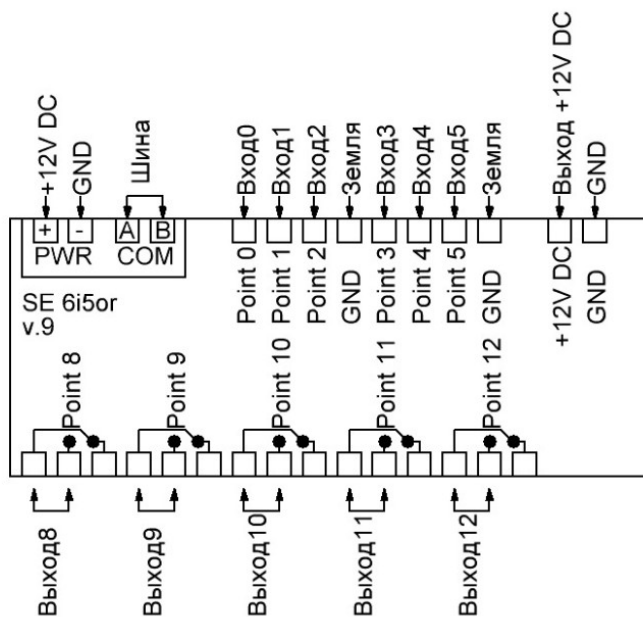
+12V DC
GND
Шина
+
-
A
B
PWR
COM
Вход0
Вход1
Вход2
Земля
Вход3
Вход4
Вход5
Земля
Выход +12V DC
GND
Point 0
Point 1
Point 2
GND
Point 3
Point 4
Point 5
GND
+12V DC
GND
SE 6i5or
v.9
Point 8
Point 9
Point 10
Point 11
Point 12
Выход8
Выход9
Выход10
Выход11
Выход12